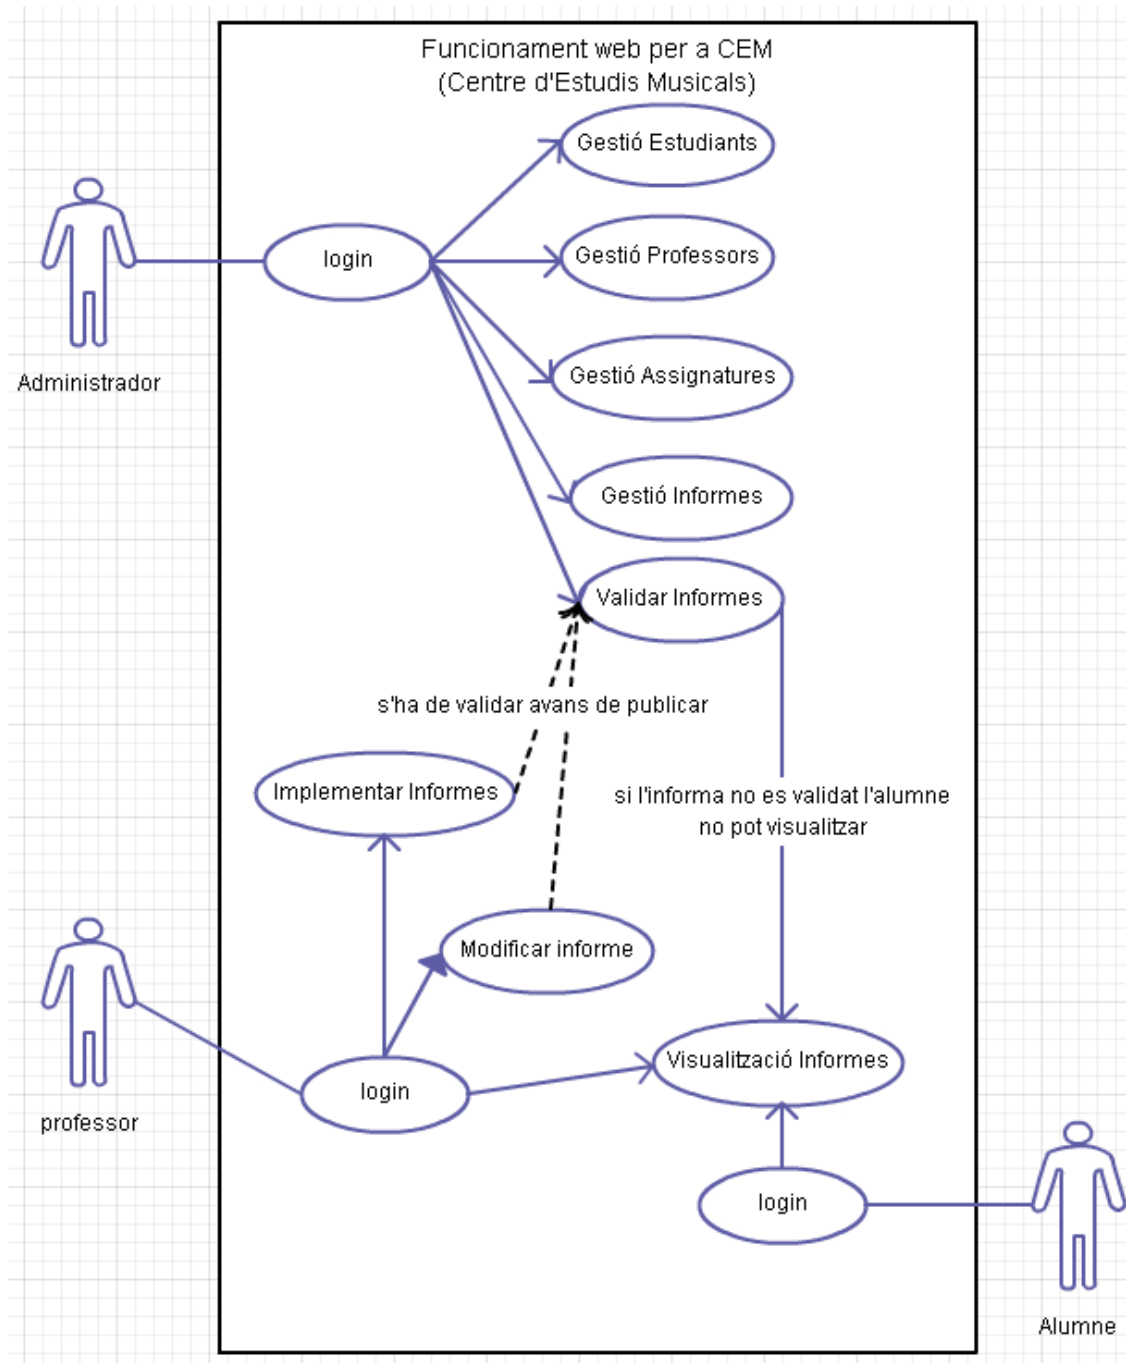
Funcionament web per a CEM
(Centre d'Estudis Musicals)

Administrador

login

Gestió Estudiants

Gestió Professors

Gestió Assignatures

Gestió Informes

Validar Informes

s'ha de validar avans de publicar

Implementar Informes

si l'informa no es validat l'alumne no pot visualitzar

Modificar informe

professor

login

Visualització Informes

login

Alumne